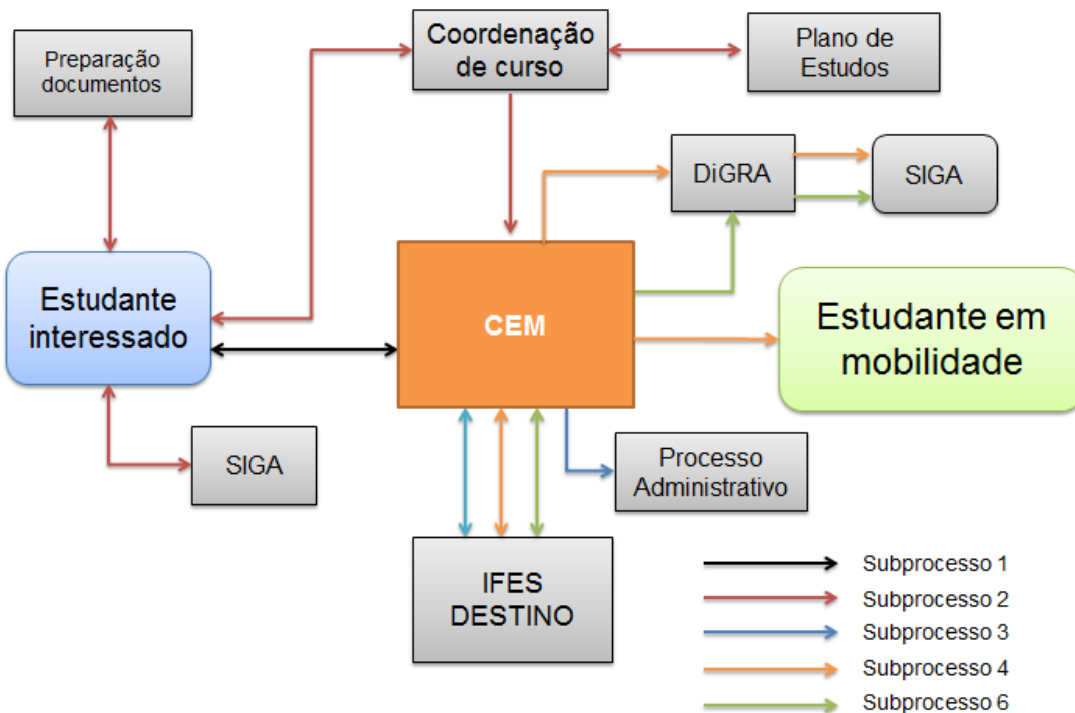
Preparação documentos

Coordenação de curso

Plano de Estudos

DiGRA

SIGA

Estudante interessado

CEM

Estudante em mobilidade

SIGA

Processo Administrativo

IFES DESTINO

Subprocesso 1
Subprocesso 2
Subprocesso 3
Subprocesso 4
Subprocesso 6